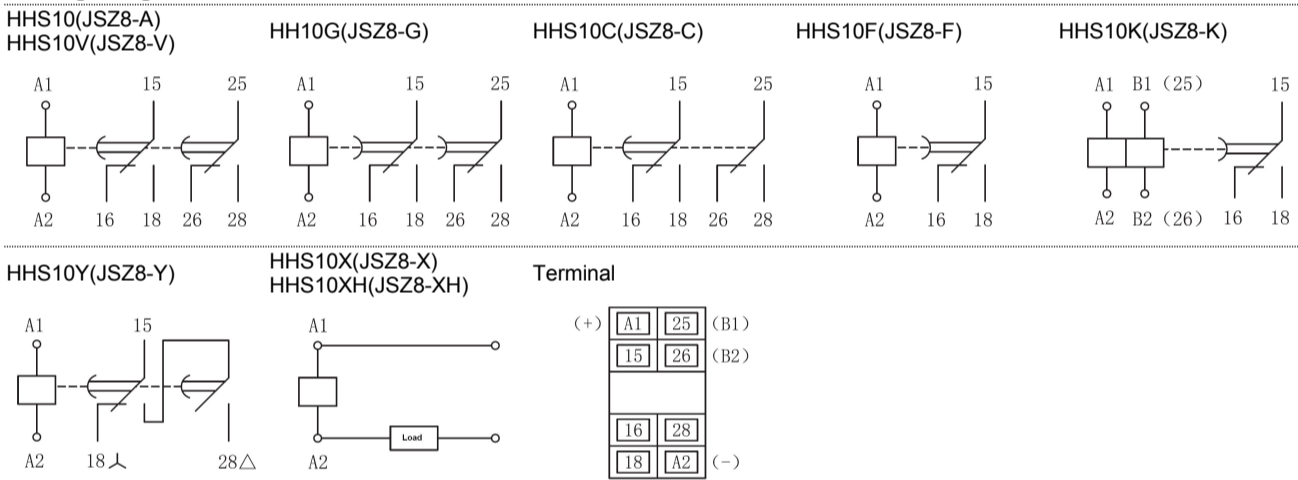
HHS10(JSZ8-A)
HHS10V(JSZ8-V)

A1 15 25

A2 16 18 26 28

HH10G(JSZ8-G)

A1 15 25

A2 16 18 26 28

HHS10C(JSZ8-C)

A1 15 25

A2 16 18 26 28

HHS10F(JSZ8-F)

A1 15

A2 16 18

HHS10K(JSZ8-K)

A1 B1 (25) 15

A2 B2 (26) 16 18

HHS10Y(JSZ8-Y)

A1 15

A2 18⅄ 28△

HHS10X(JSZ8-X)
HHS10XH(JSZ8-XH)

A1

Load

A2

Terminal

| | | | |
|---|---|---|---|
| (+) | A1 | 25 | (B1) |
| | 15 | 26 | (B2) |
| | 16 | 28 | |
| | 18 | A2 | (-) |